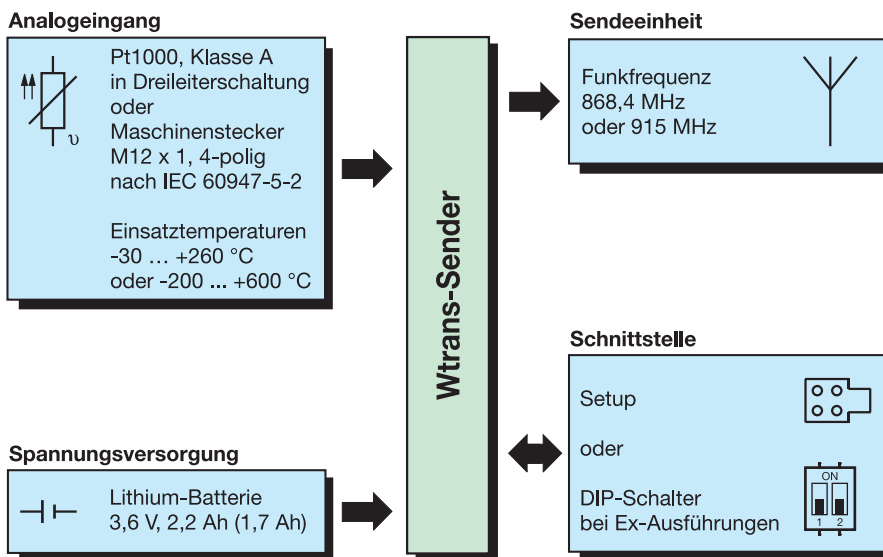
Analogeingang

υ

Pt1000, Klasse A in Dreileiterschaltung oder Maschinenstecker M12 x 1, 4-polig nach IEC 60947-5-2

Einsatztemperaturen -30 … +260 °C oder -200 ... +600 °C

Wtrans-Sender

Sendeeinheit

Funkfrequenz 868,4 MHz oder 915 MHz

Schnittstelle

Setup

oder

ON

1 2

DIP-Schalter bei Ex-Ausführungen

Spannungsversorgung

Lithium-Batterie 3,6 V, 2,2 Ah (1,7 Ah)